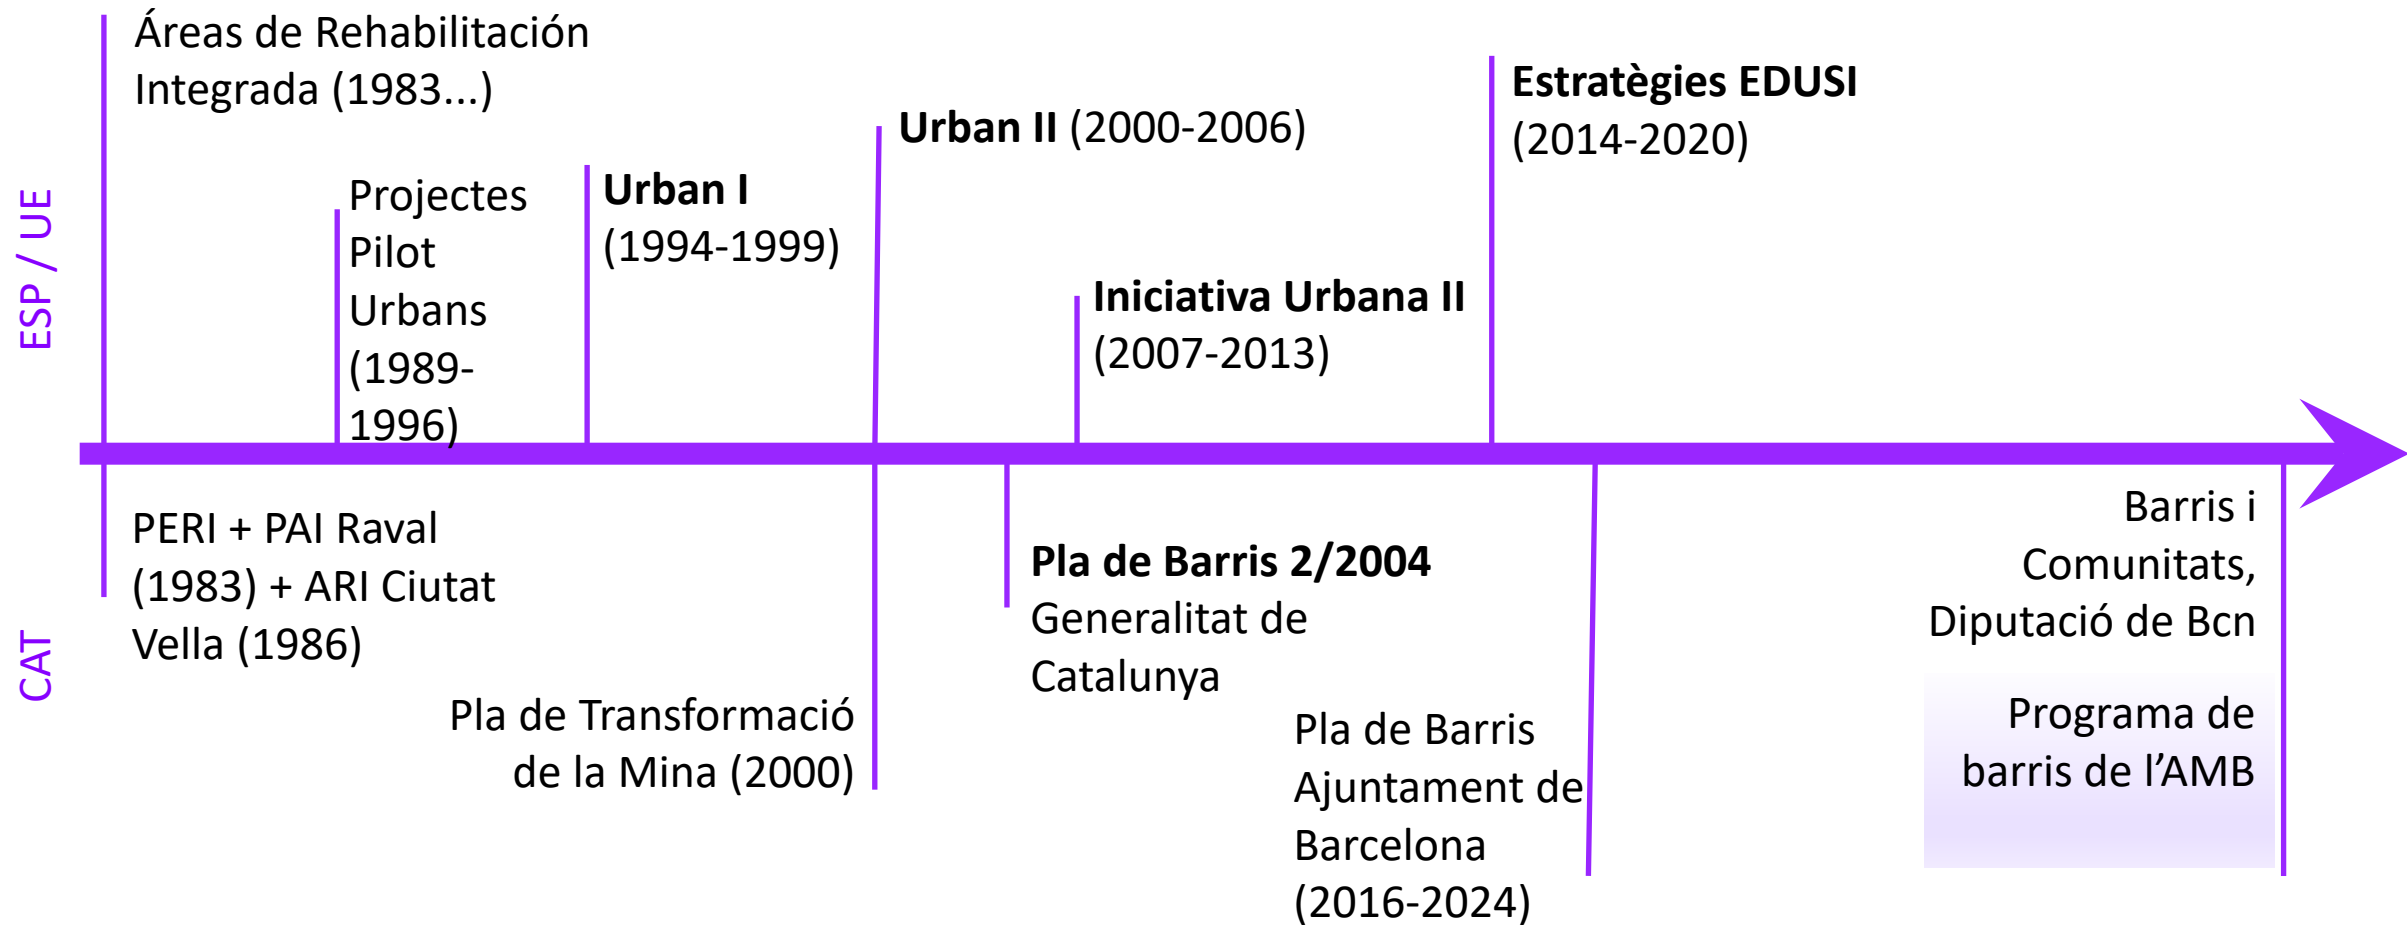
ESP / UE

Áreas de Rehabilitación Integrada (1983...)

Projectes Pilot Urbans (1989-1996)

**Urban I** (1994-1999)

**Urban II** (2000-2006)

**Iniciativa Urbana II** (2007-2013)

**Estratègies EDUSI** (2014-2020)

CAT

PERI + PAI Raval (1983) + ARI Ciutat Vella (1986)

Pla de Transformació de la Mina (2000)

**Pla de Barris 2/2004** Generalitat de Catalunya

Pla de Barris Ajuntament de Barcelona (2016-2024)

Barris i Comunitats, Diputació de Bcn

Programa de barris de l'AMB